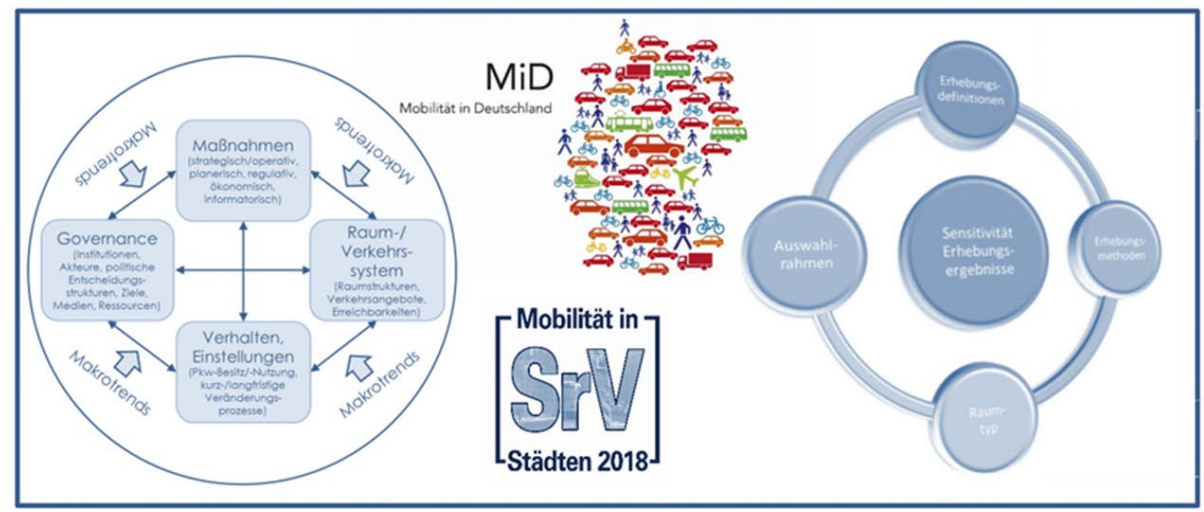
Makrotrends

Makrotrends

Maßnahmen
(strategisch/operativ, planerisch, regulativ, ökonomisch, informatorisch)

Governance
(Institutionen, Akteure, politische Entscheidungsstrukturen, Ziele, Medien, Ressourcen)

Raum-/ Verkehrssystem
(Raumstrukturen, Verkehrsangebote, Erreichbarkeiten)

Verhalten, Einstellungen
(Pkw-Besitz/-Nutzung, kurz-/langfristige Veränderungsprozesse)

Makrotrends

Makrotrends

MiD
Mobilität in Deutschland

Mobilität in
SrV
Städten 2018

Erhebungsdefinitionen

Auswahlrahmen

Sensitivität Erhebungsergebnisse

Erhebungsmethoden

Raumtyp